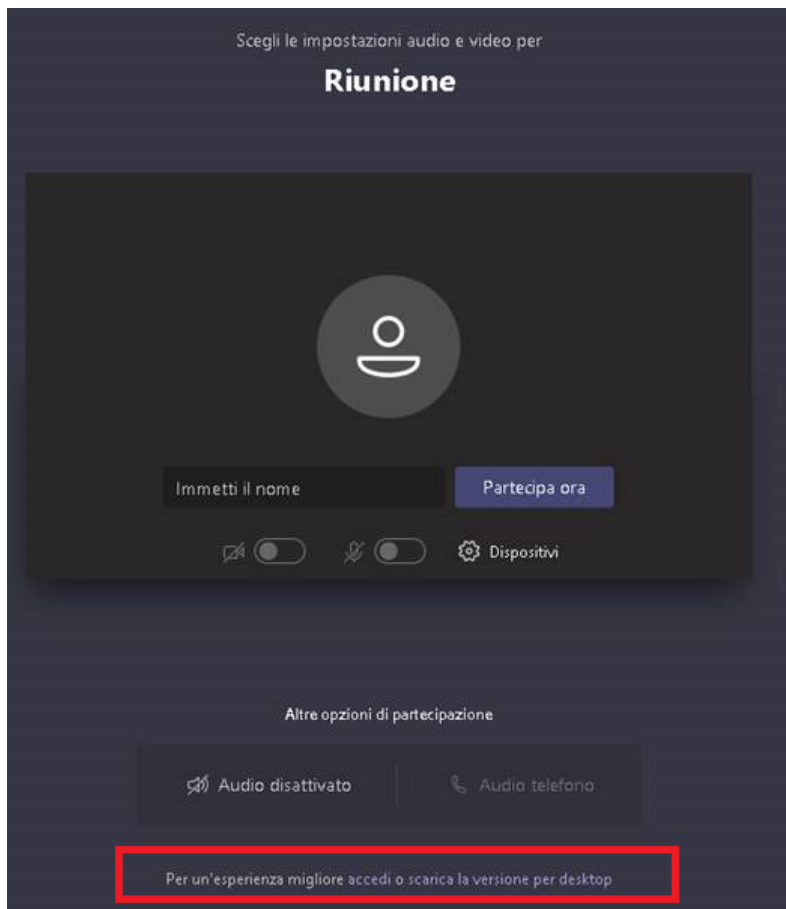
Scegli le impostazioni audio e video per

Riunione

Immetti il nome

Partecipa ora

Dispositivi

Altre opzioni di partecipazione

Audio disattivato

Audio telefono

Per un'esperienza migliore accedi o scarica la versione per desktop